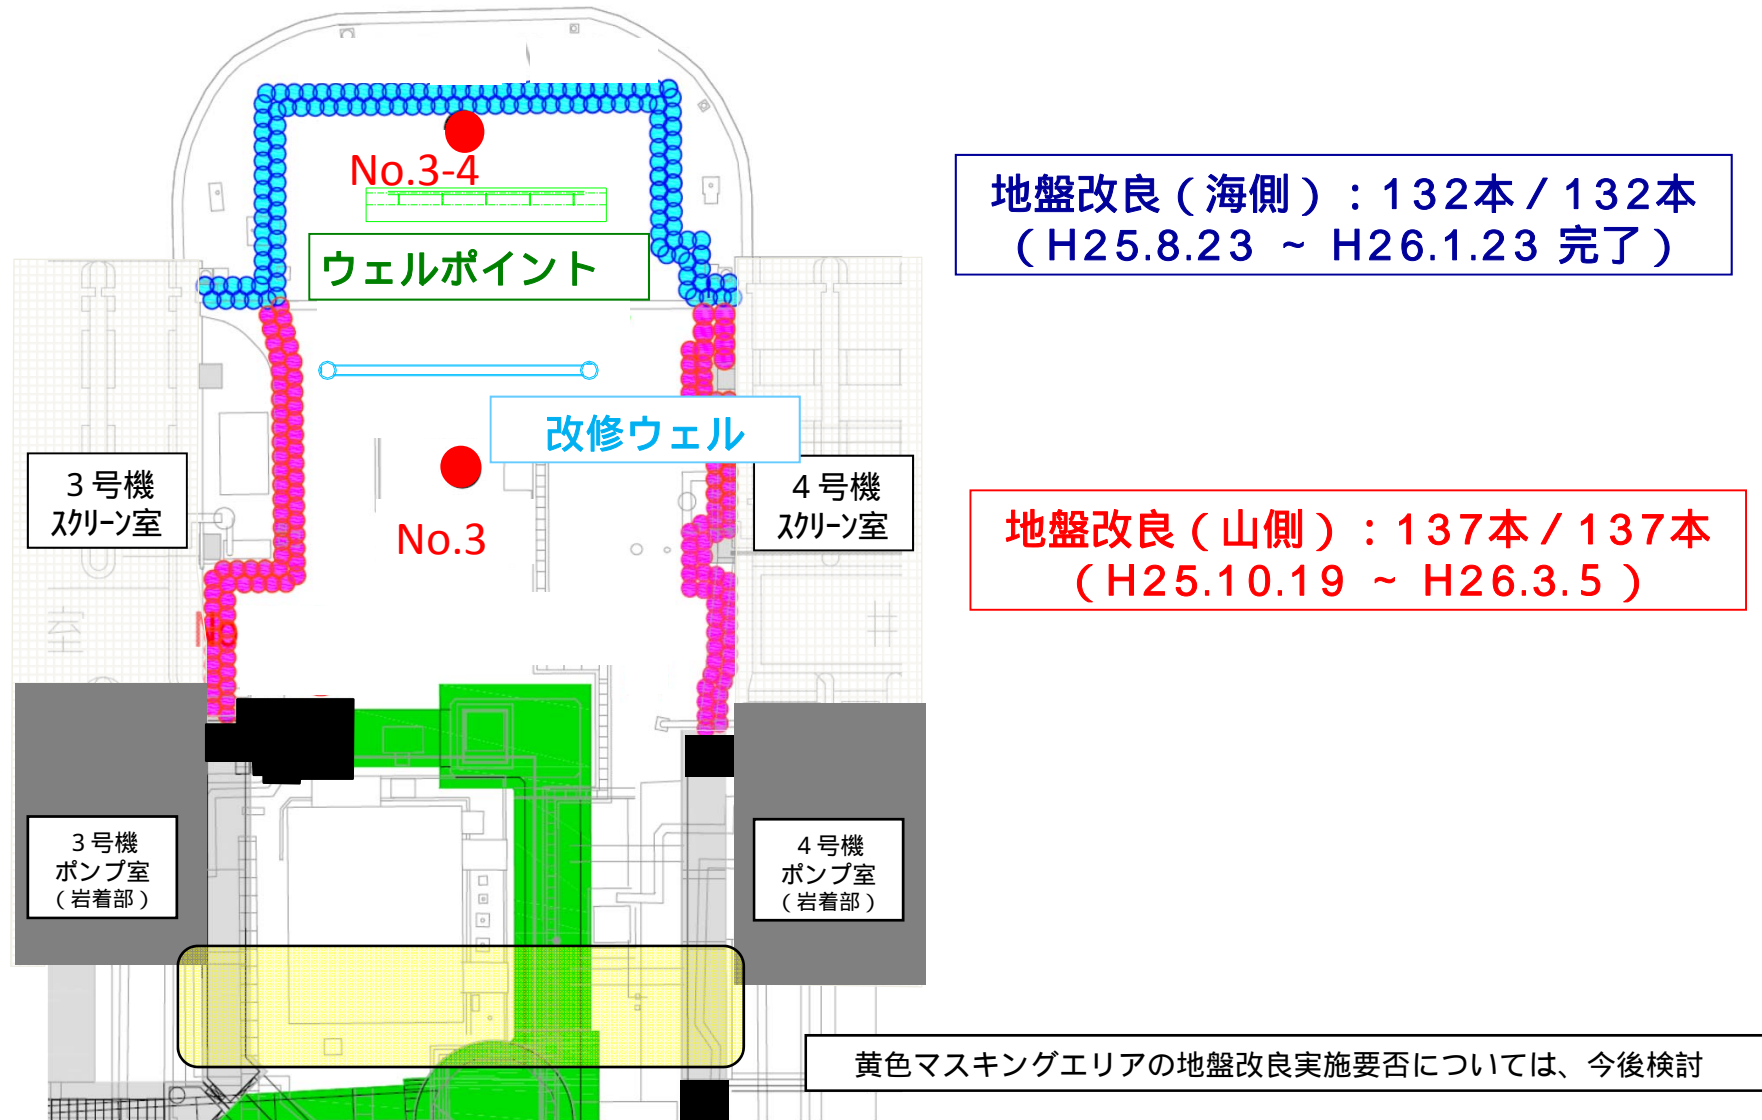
No.3-4

ウェルポイント

改修ウェル

No.3

No

3号機
スクリーン室

4号機
スクリーン室

3号機
ポンプ室
（岩着部）

4号機
ポンプ室
（岩着部）

地盤改良（海側）：132本／132本
（H25.8.23 ～ H26.1.23 完了）

地盤改良（山側）：137本／137本
（H25.10.19 ～ H26.3.5 ）

黄色マスキングエリアの地盤改良実施要否については、今後検討